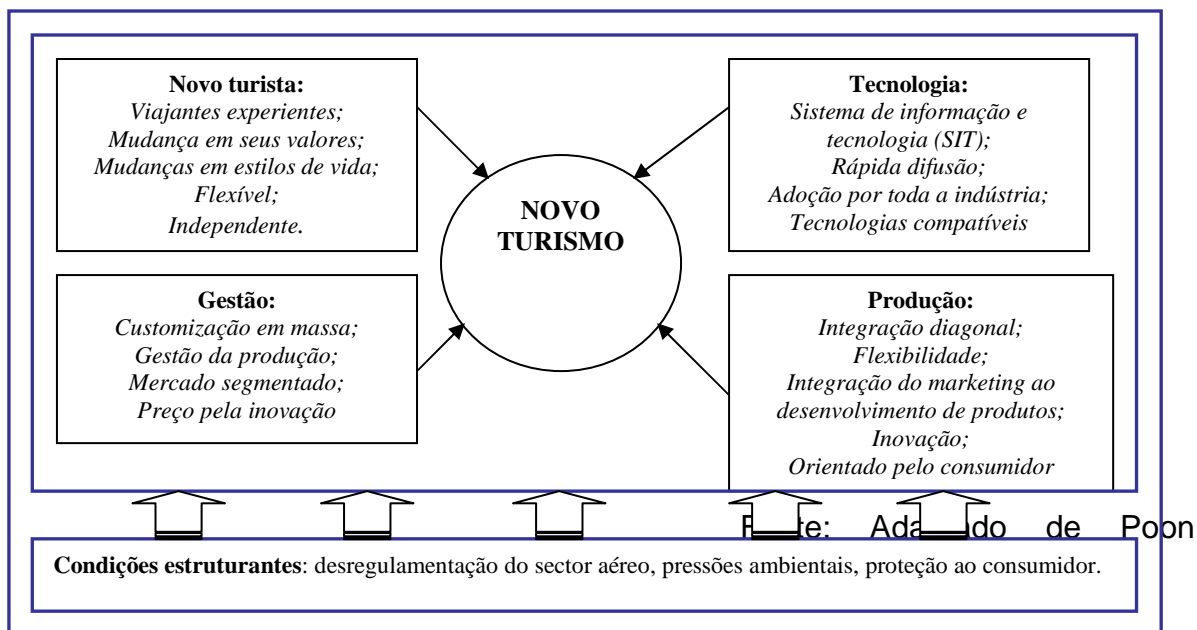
**Novo turista:**
*Viajantes experientes;*
*Mudança em seus valores;*
*Mudanças em estilos de vida;*
*Flexível;*
*Independente.*

**Tecnologia:**
*Sistema de informação e tecnologia (SIT);*
*Rápida difusão;*
*Adoção por toda a indústria;*
*Tecnologias compatíveis*

**NOVO TURISMO**

**Gestão:**
*Customização em massa;*
*Gestão da produção;*
*Mercado segmentado;*
*Preço pela inovação*

**Produção:**
*Integração diagonal;*
*Flexibilidade;*
*Integração do marketing ao desenvolvimento de produtos;*
*Inovação;*
*Orientado pelo consumidor*

F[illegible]te: Ada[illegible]do de Poon

**Condições estruturantes**: desregulamentação do sector aéreo, pressões ambientais, proteção ao consumidor.